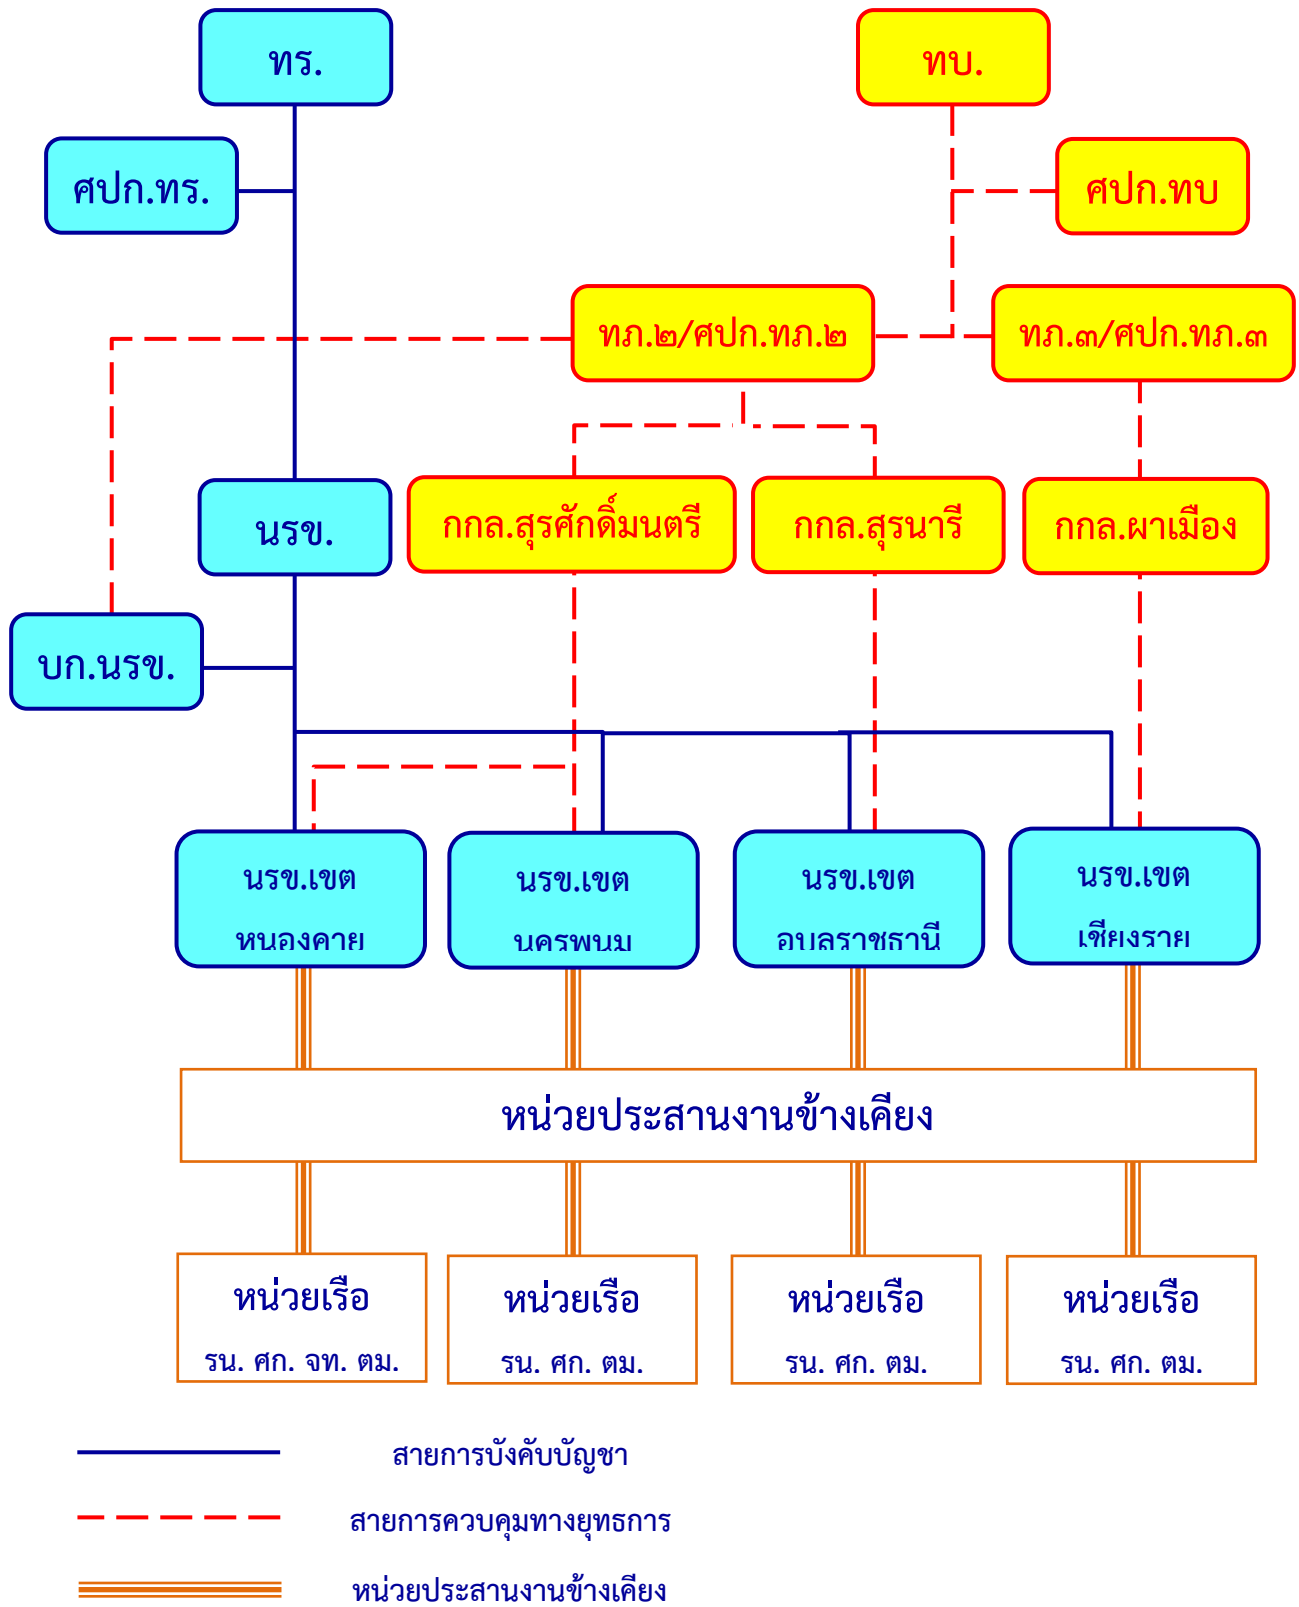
ทร.

ทบ.

ศปก.ทร.

ศปก.ทบ

ทภ.๒/ศปก.ทภ.๒

ทภ.๓/ศปก.ทภ.๓

นรข.

กกล.สุรศักดิ์มนตรี

กกล.สุรนารี

กกล.ผาเมือง

บก.นรข.

นรข.เขต หนองคาย

นรข.เขต นครพนม

นรข.เขต อุบลราชธานี

นรข.เขต เชียงราย

หน่วยประสานงานข้างเคียง

หน่วยเรือ รน. ศก. จท. ตม.

หน่วยเรือ รน. ศก. ตม.

หน่วยเรือ รน. ศก. ตม.

หน่วยเรือ รน. ศก. ตม.

สายการบังคับบัญชา

สายการควบคุมทางยุทธการ

หน่วยประสานงานข้างเคียง